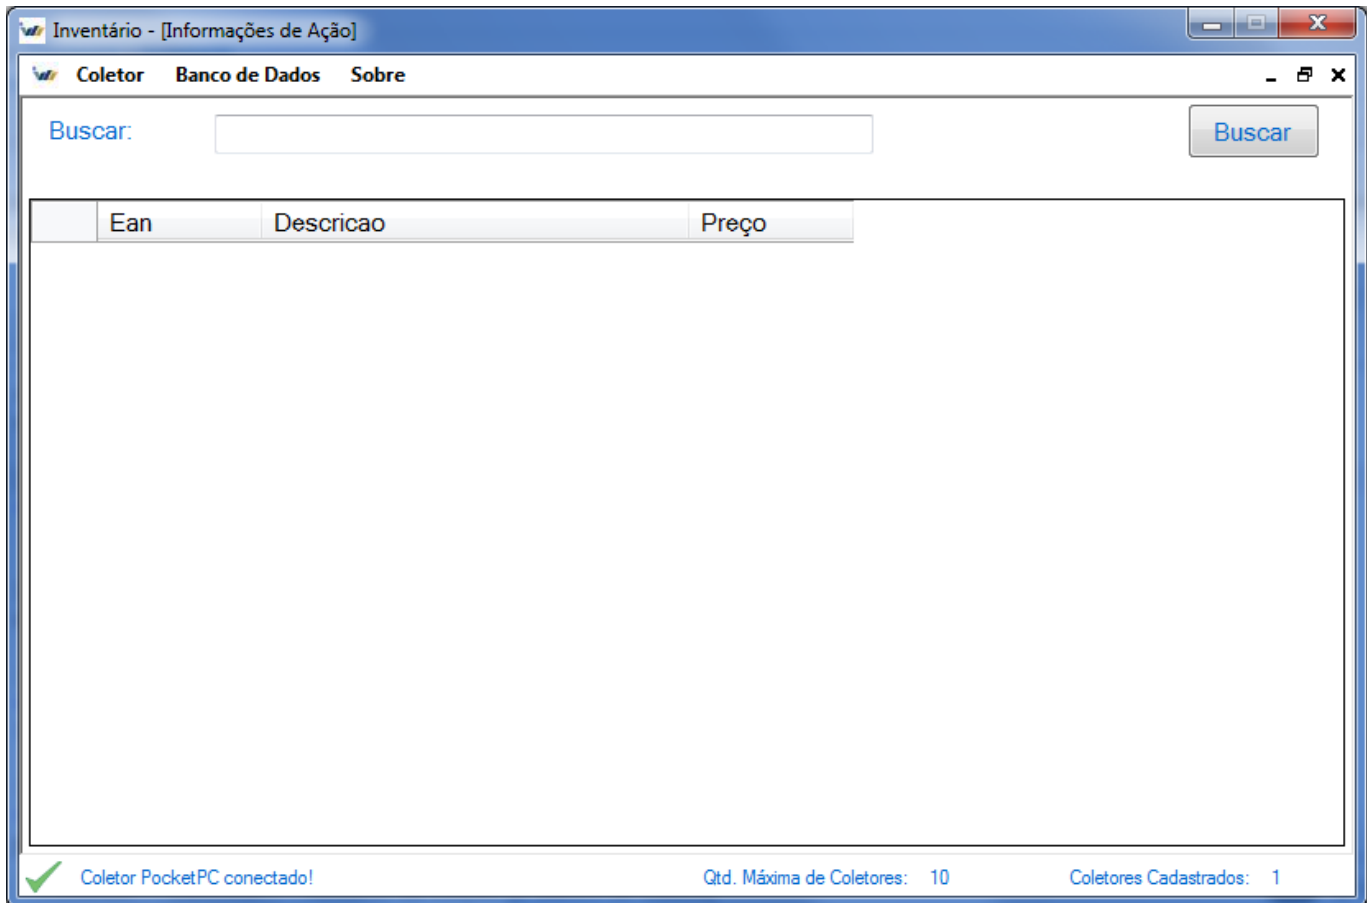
Inventário - [Informações de Ação]

Coletor Banco de Dados Sobre

Buscar:

Buscar

| | Ean | Descricao | Preço |
|---|---|---|---|

Coletor PocketPC conectado! Qtd. Máxima de Coletores: 10 Coletores Cadastrados: 1